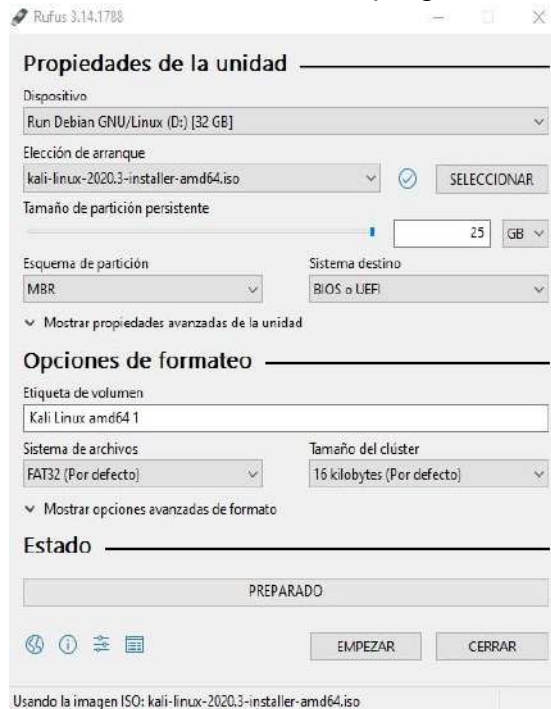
Rufus 3.14.1788

Propiedades de la unidad

Dispositivo

Run Debian GNU/Linux (D:) [32 GB]

Elección de arranque

kali-linux-2020.3-installer-amd64.iso

SELECCIONAR

Tamaño de partición persistente

25 GB

Esquema de partición

MBR

Sistema destino

BIOS o UEFI

Mostrar propiedades avanzadas de la unidad

Opciones de formateo

Etiqueta de volumen

Kali Linux amd64 1

Sistema de archivos

FAT32 (Por defecto)

Tamaño del clúster

16 kilobytes (Por defecto)

Mostrar opciones avanzadas de formato

Estado

PREPARADO

EMPEZAR

CERRAR

Usando la imagen ISO: kali-linux-2020.3-installer-amd64.iso